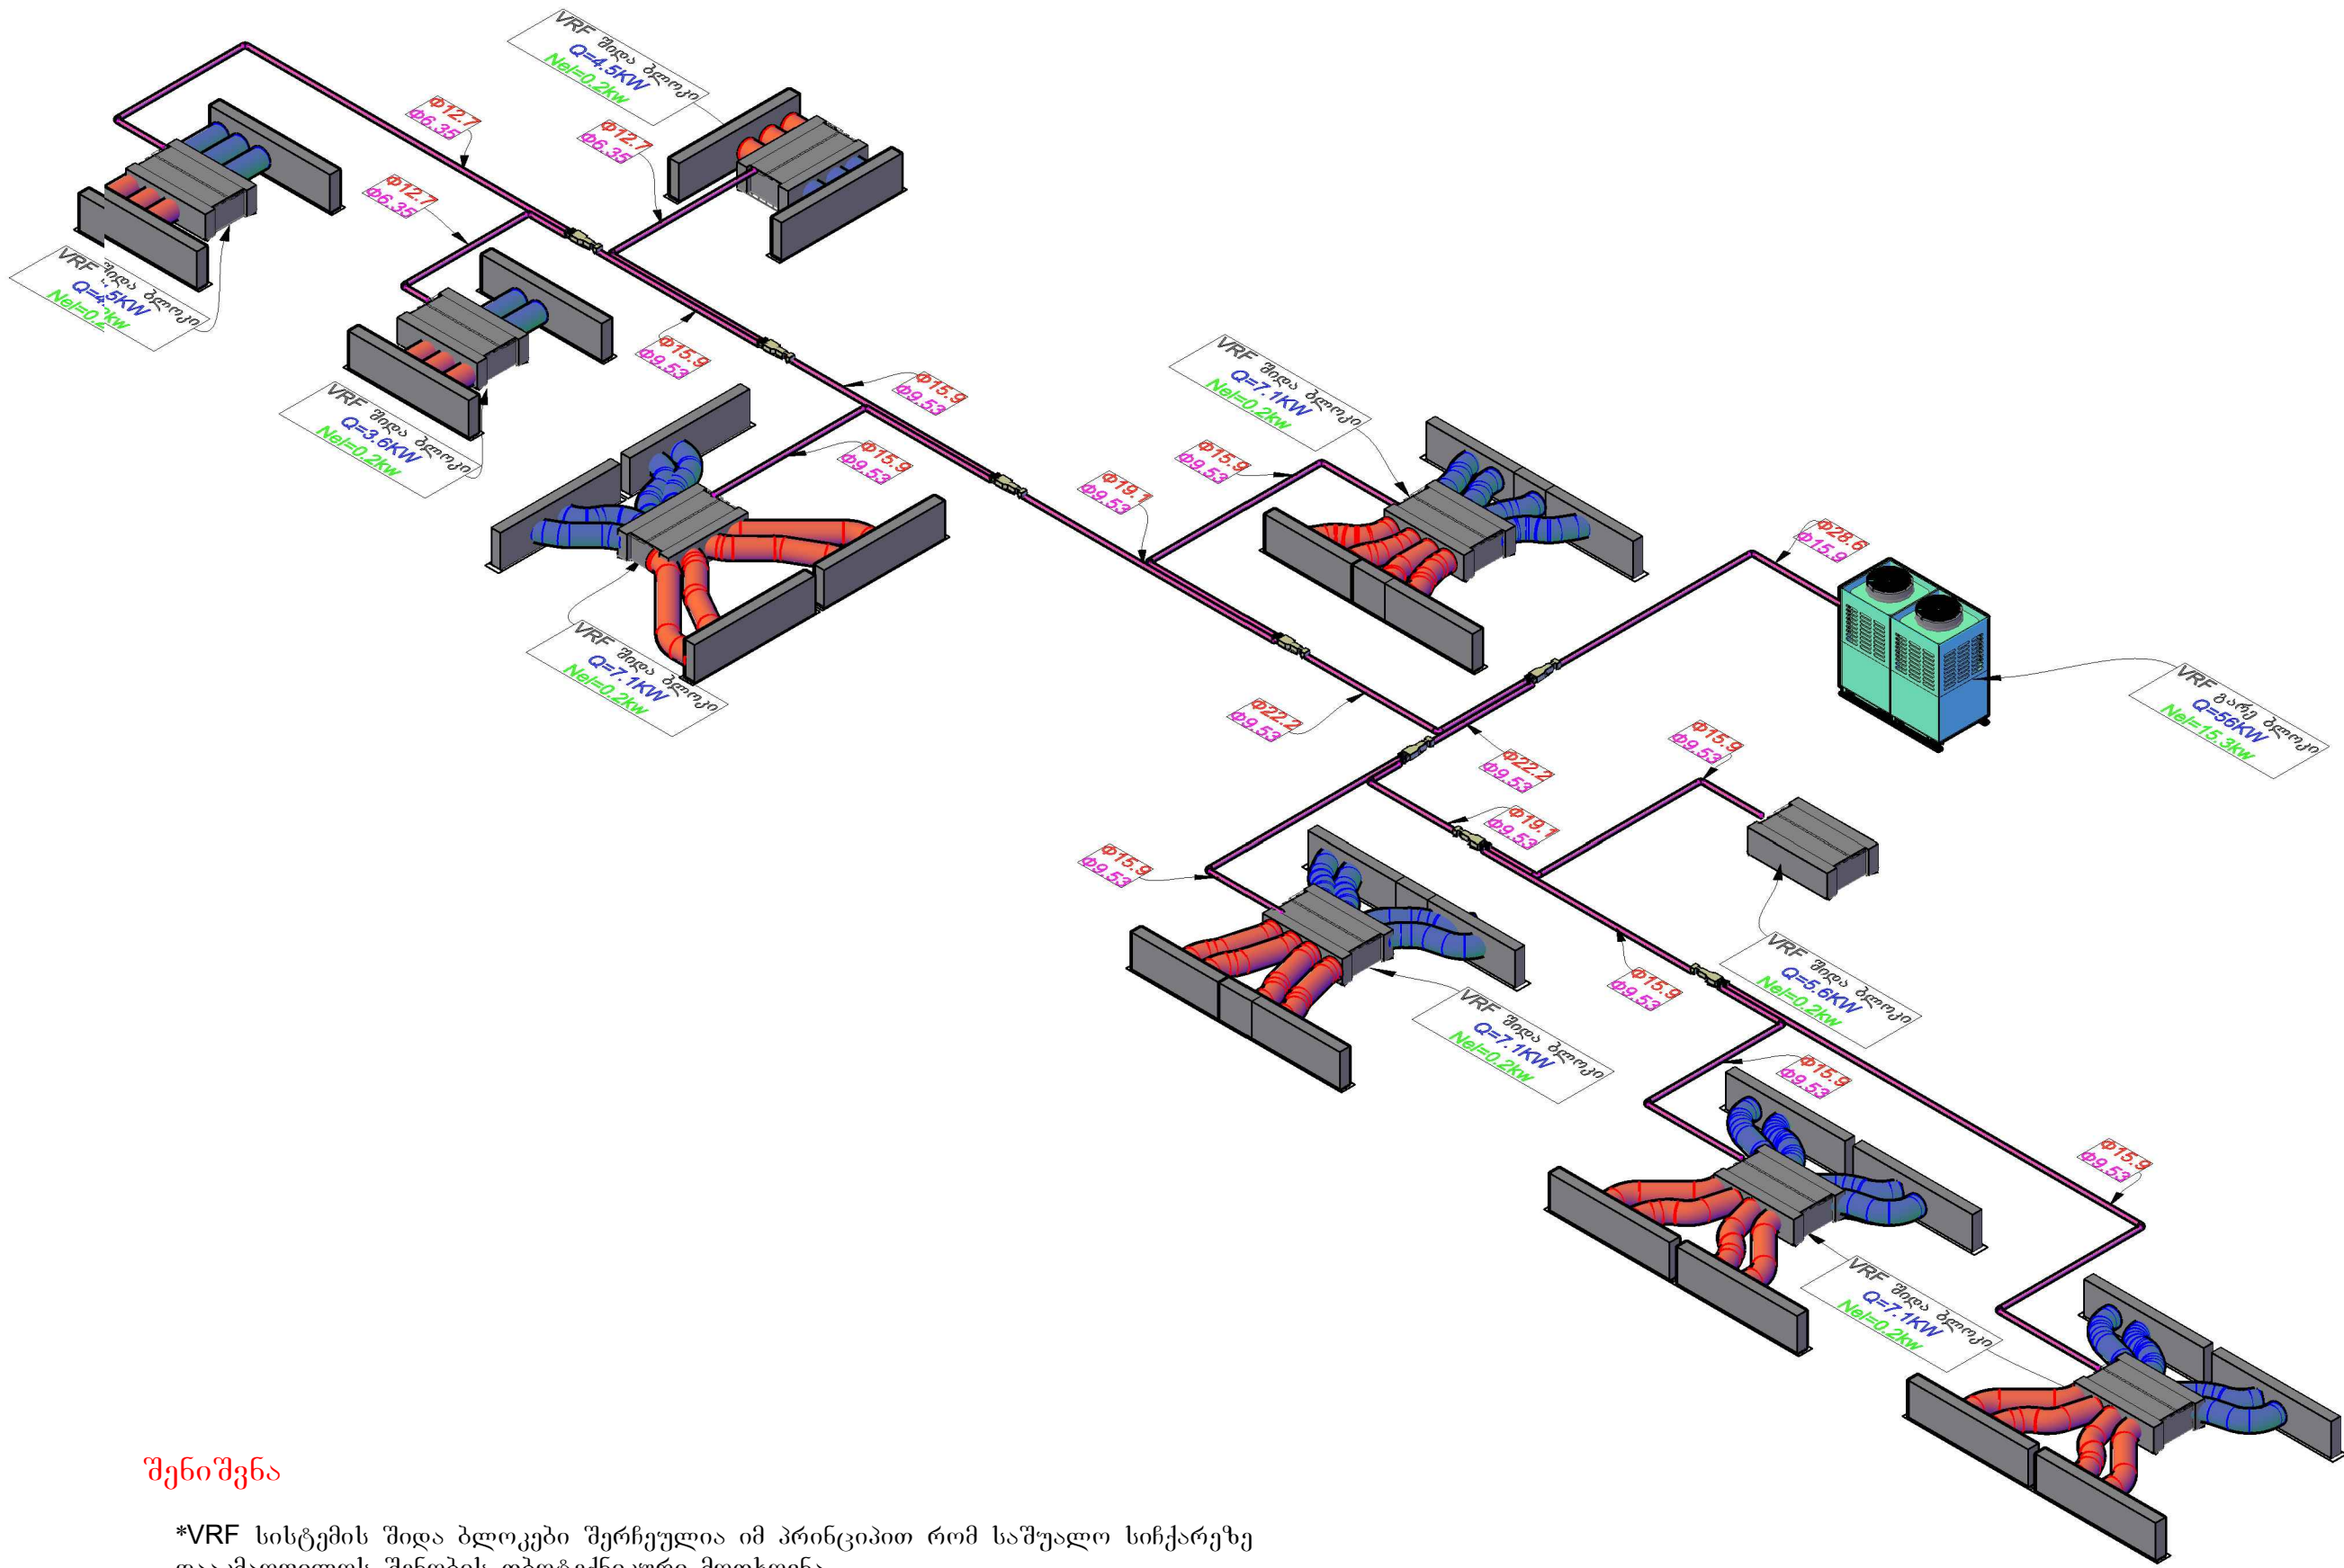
VRF შიდა ბლოკი
Q=4.5KW
Nel=0.2kw

Φ12.7
Φ6.35

Φ12.7
Φ6.35

Φ12.7
Φ6.35

VRF შიდა ბლოკი
Q=4.5KW
Nel=0.2kw

Φ15.9
Φ9.53

Φ15.9
Φ9.53

VRF შიდა ბლოკი
Q=3.6KW
Nel=0.2kw

Φ15.9
Φ9.53

VRF შიდა ბლოკი
Q=7.1KW
Nel=0.2kw

VRF შიდა ბლოკი
Q=7.1KW
Nel=0.2kw

Φ15.9
Φ9.53

Φ19.1
Φ9.53

Φ28.6
Φ15.9

VRF გარე ბლოკი
Q=56KW
Nel=15.3kw

Φ22.2
Φ9.53

Φ22.2
Φ9.53

Φ15.9
Φ9.53

Φ19.1
Φ9.53

Φ15.9
Φ9.53

VRF შიდა ბლოკი
Q=5.6KW
Nel=0.2kw

Φ15.9
Φ9.53

VRF შიდა ბლოკი
Q=7.1KW
Nel=0.2kw

Φ15.9
Φ9.53

Φ15.9
Φ9.53

VRF შიდა ბლოკი
Q=7.1KW
Nel=0.2kw

შენიშვნა

*VRF სისტემის შიდა ბლოკები შერჩეულია იმ პრინციპით რომ საშუალო სიჩქარეზე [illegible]